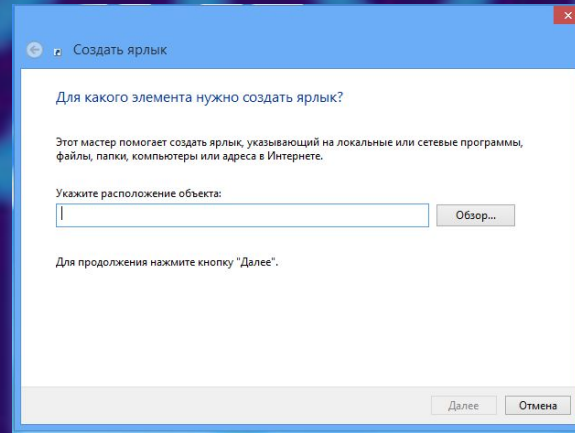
Создать ярлык

Для какого элемента нужно создать ярлык?

Этот мастер помогает создать ярлык, указывающий на локальные или сетевые программы, файлы, папки, компьютеры или адреса в Интернете.

Укажите расположение объекта:

Обзор...

Для продолжения нажмите кнопку "Далее".

Далее

Отмена